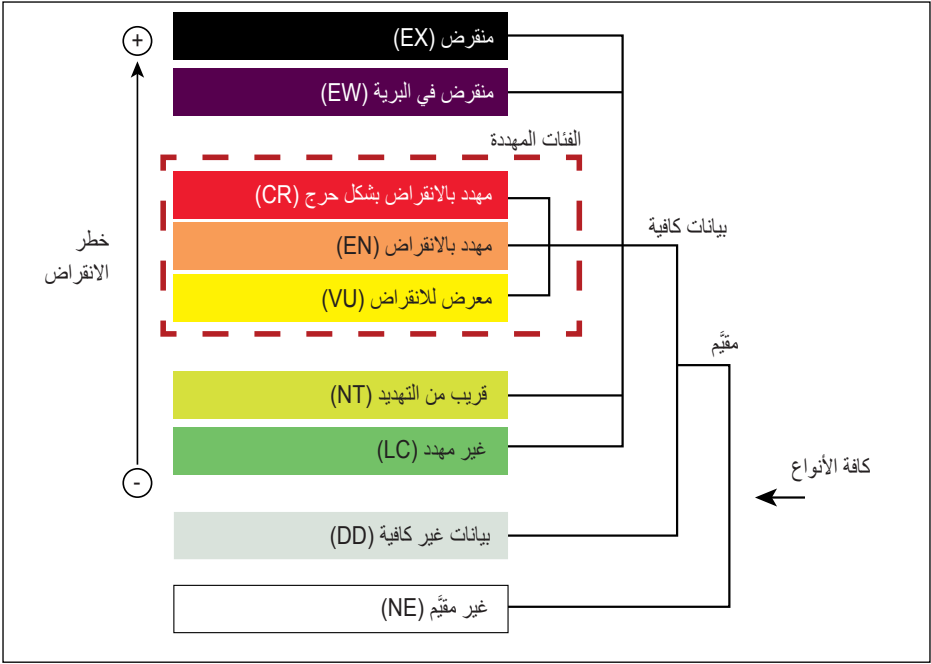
+

منقرض (EX)

منقرض في البرية (EW)

الفئات المهددة

مهدد بالانقراض بشكل حرج (CR)

مهدد بالانقراض (EN)

معرض للانقراض (VU)

بيانات كافية

خطر الانقراض

مقيَّم

قريب من التهديد (NT)

غير مهدد (LC)

-

كافة الأنواع

بيانات غير كافية (DD)

غير مقيَّم (NE)